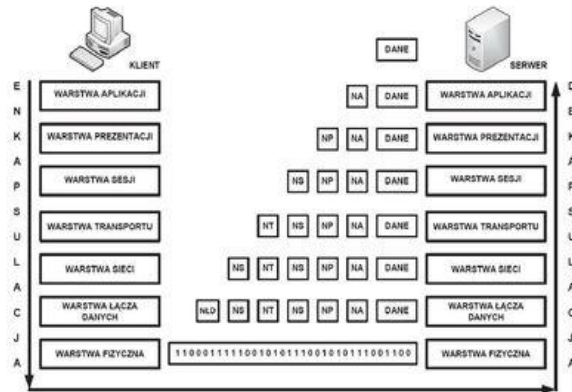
KLIENT

DANE

SERWER

E N K A P S U L A C J A

WARSTWA APLIKACJI

NA DANE

WARSTWA APLIKACJI

WARSTWA PREZENTACJI

NP NA DANE

WARSTWA PREZENTACJI

WARSTWA SESJI

NS NP NA DANE

WARSTWA SESJI

WARSTWA TRANSPORTU

NT NS NP NA DANE

WARSTWA TRANSPORTU

WARSTWA SIECI

NS NT NS NP NA DANE

WARSTWA SIECI

WARSTWA ŁĄCZA DANYCH

NŁD NS NT NS NP NA DANE

WARSTWA ŁĄCZA DANYCH

WARSTWA FIZYCZNA

1100011111001010111001010111001100

WARSTWA FIZYCZNA

D E K A P S U L A C J A